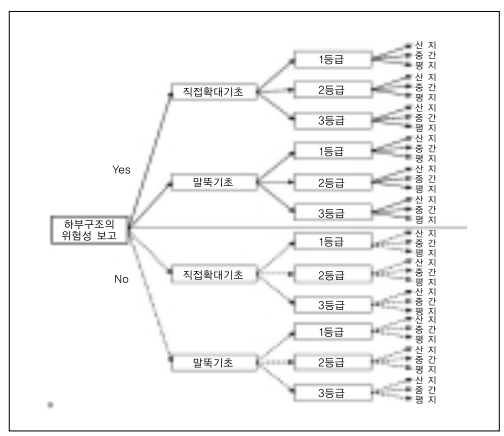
하부구조의 위험성 보고

Yes

직접확대기초

1등급
산 지
중 간
평 지

2등급
산 지
중 간
평 지

3등급
산 지
중 간
평 지

말뚝기초

1등급
산 지
중 간
평 지

2등급
산 지
중 간
평 지

3등급
산 지
중 간
평 지

No

직접확대기초

1등급
산 지
중 간
평 지

2등급
산 지
중 간
평 지

3등급
산 지
중 간
평 지

말뚝기초

1등급
산 지
중 간
평 지

2등급
산 지
중 간
평 지

3등급
산 지
중 간
평 지